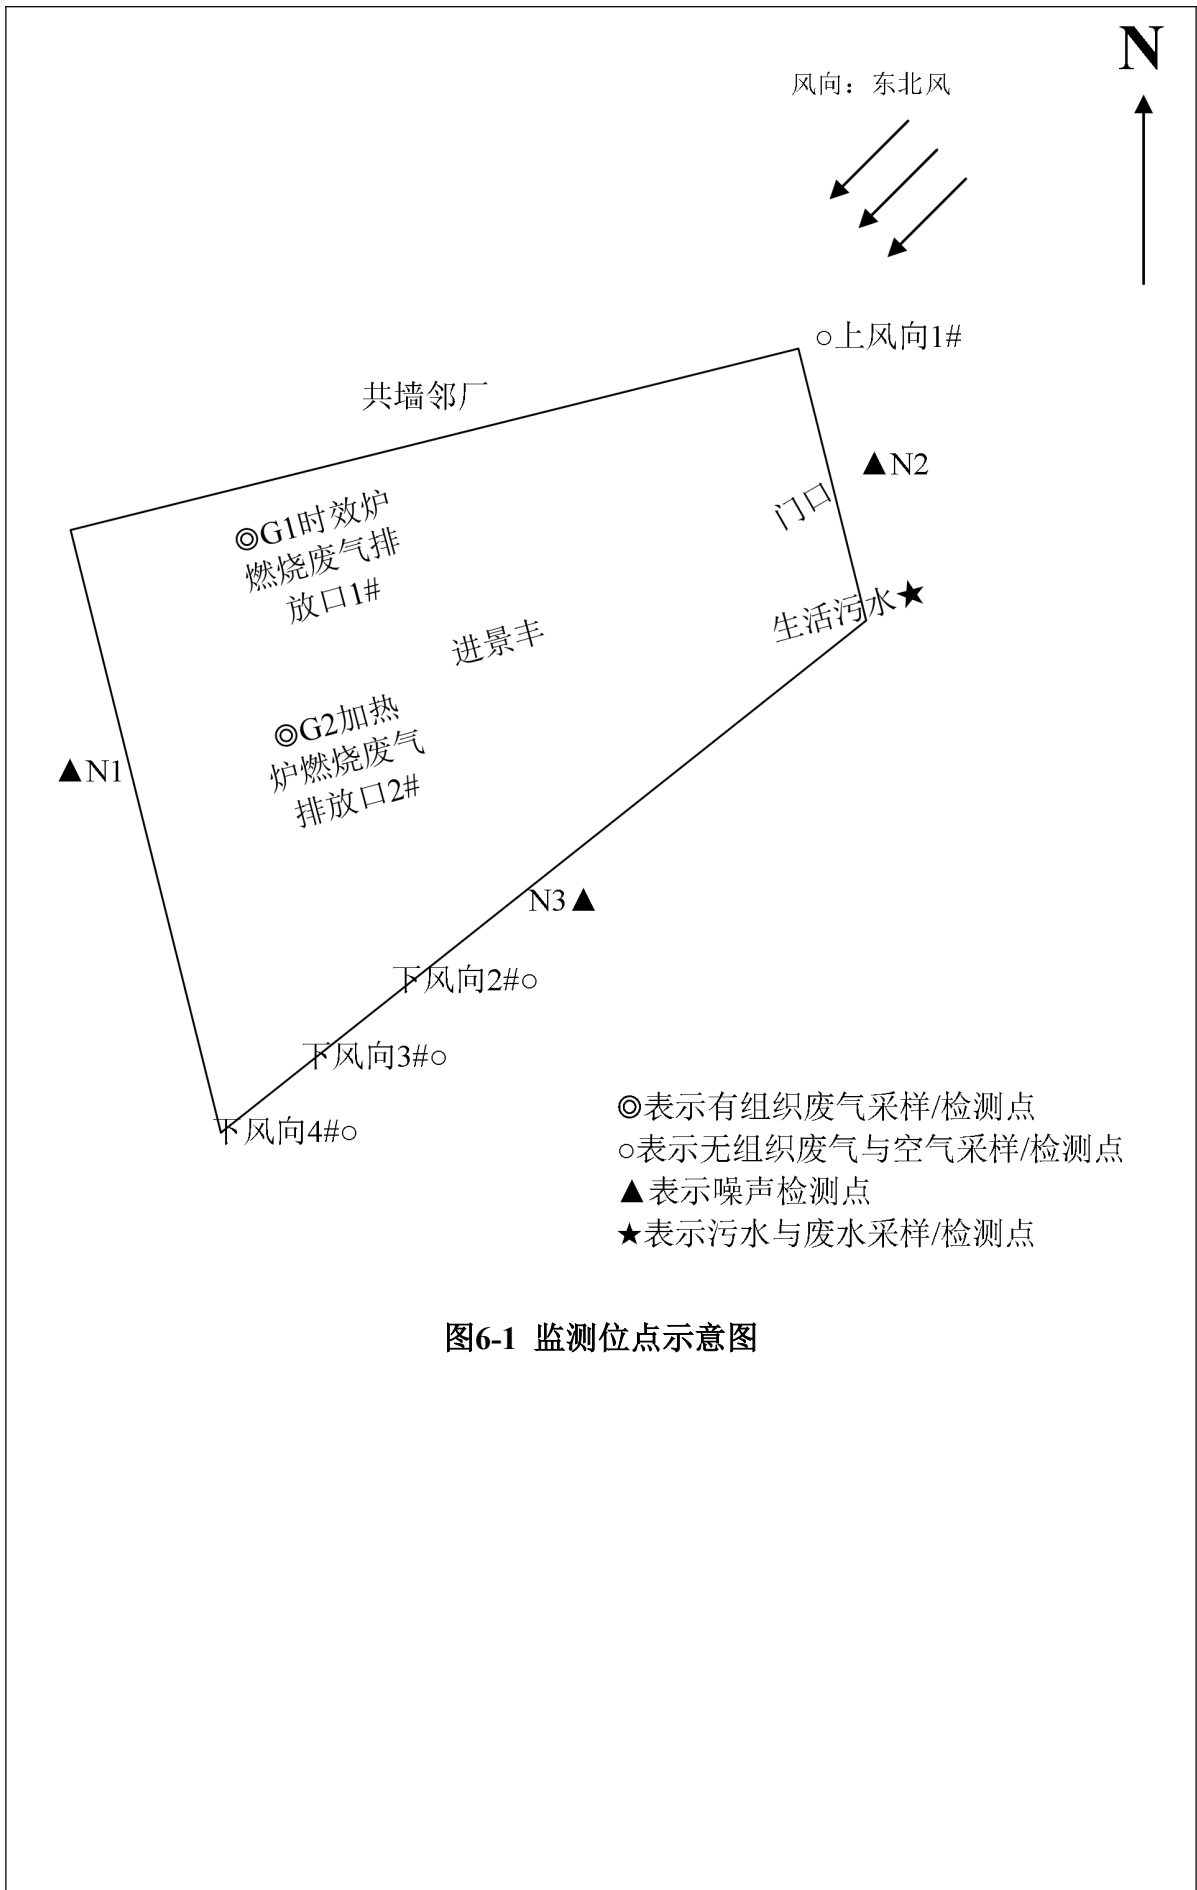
N

风向：东北风

○上风向1#

共墙邻厂

▲N2

门口

◎G1时效炉燃烧废气排放口1#

生活污水★

进景丰

◎G2加热炉燃烧废气排放口2#

▲N1

N3▲

下风向2#○

下风向3#○

下风向4#○

◎表示有组织废气采样/检测点
○表示无组织废气与空气采样/检测点
▲表示噪声检测点
★表示污水与废水采样/检测点

图6-1 监测位点示意图